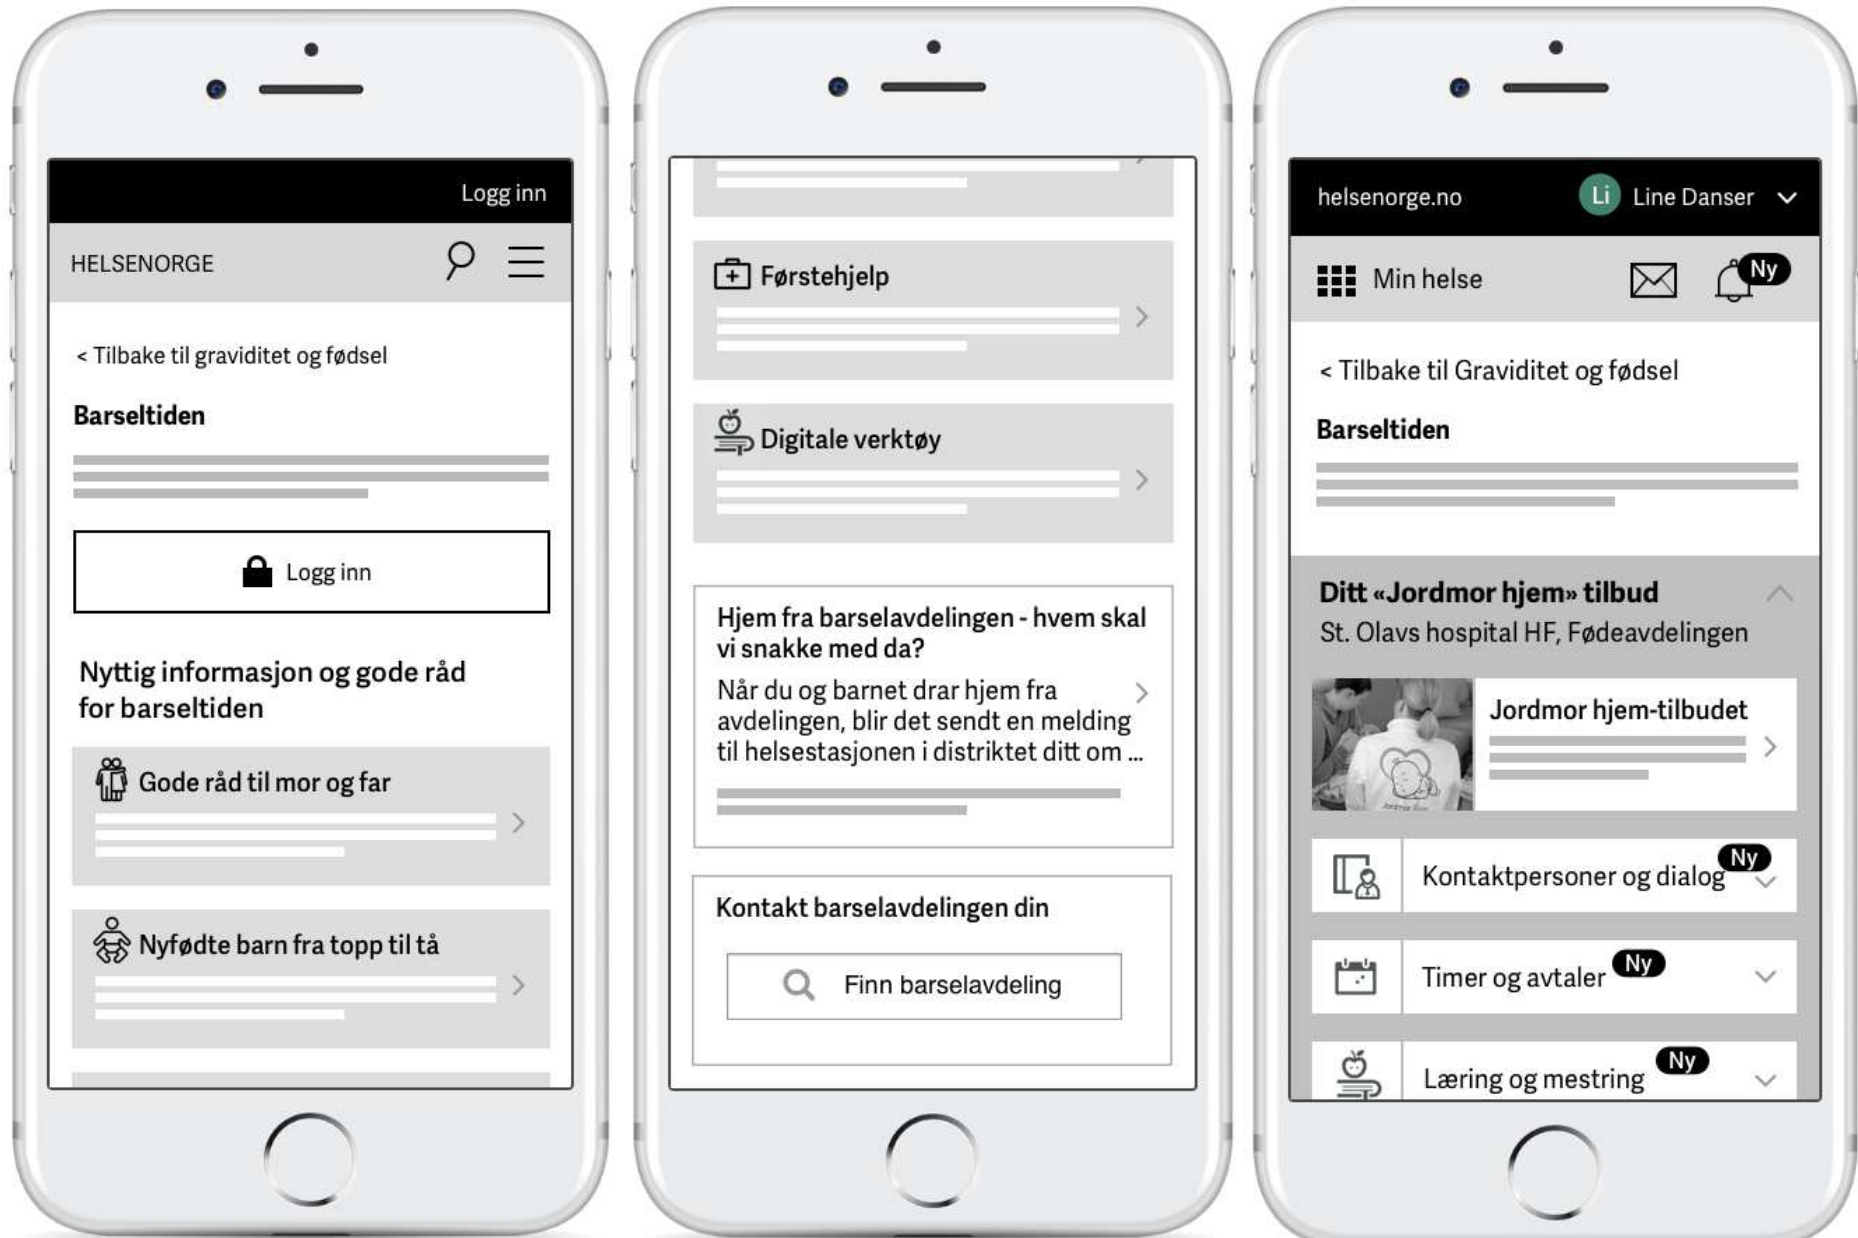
Logg inn

HELSENORGE

< Tilbake til graviditet og fødsel

Barseltiden

Logg inn

Nyttig informasjon og gode råd for barseltiden

Gode råd til mor og far

Nyfødte barn fra topp til tå

Førstehjelp

Digitale verktøy

Hjem fra barselavdelingen - hvem skal vi snakke med da?

Når du og barnet drar hjem fra avdelingen, blir det sendt en melding til helsestasjonen i distriktet ditt om ...

Kontakt barselavdelingen din

Finn barselavdeling

helsenorge.no

Li Line Danser

Min helse

Ny

< Tilbake til Graviditet og fødsel

Barseltiden

Ditt «Jordmor hjem» tilbud

St. Olavs hospital HF, Fødeavdelingen

Jordmor hjem-tilbudet

Kontaktpersoner og dialog Ny

Timer og avtaler Ny

Læring og mestring Ny